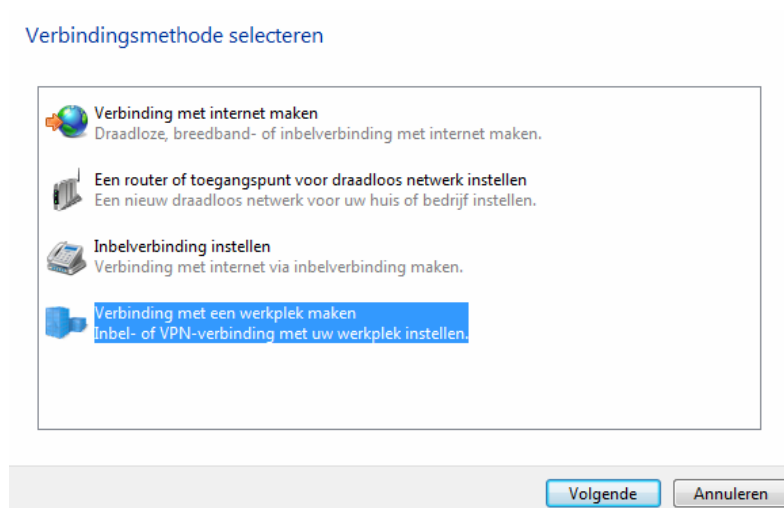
Verbindingsmethode selecteren

Verbinding met internet maken
Draadloze, breedband- of inbelverbinding met internet maken.

Een router of toegangspunt voor draadloos netwerk instellen
Een nieuw draadloos netwerk voor uw huis of bedrijf instellen.

Inbelverbinding instellen
Verbinding met internet via inbelverbinding maken.

Verbinding met een werkplek maken
Inbel- of VPN-verbinding met uw werkplek instellen.

Volgende
Annuleren